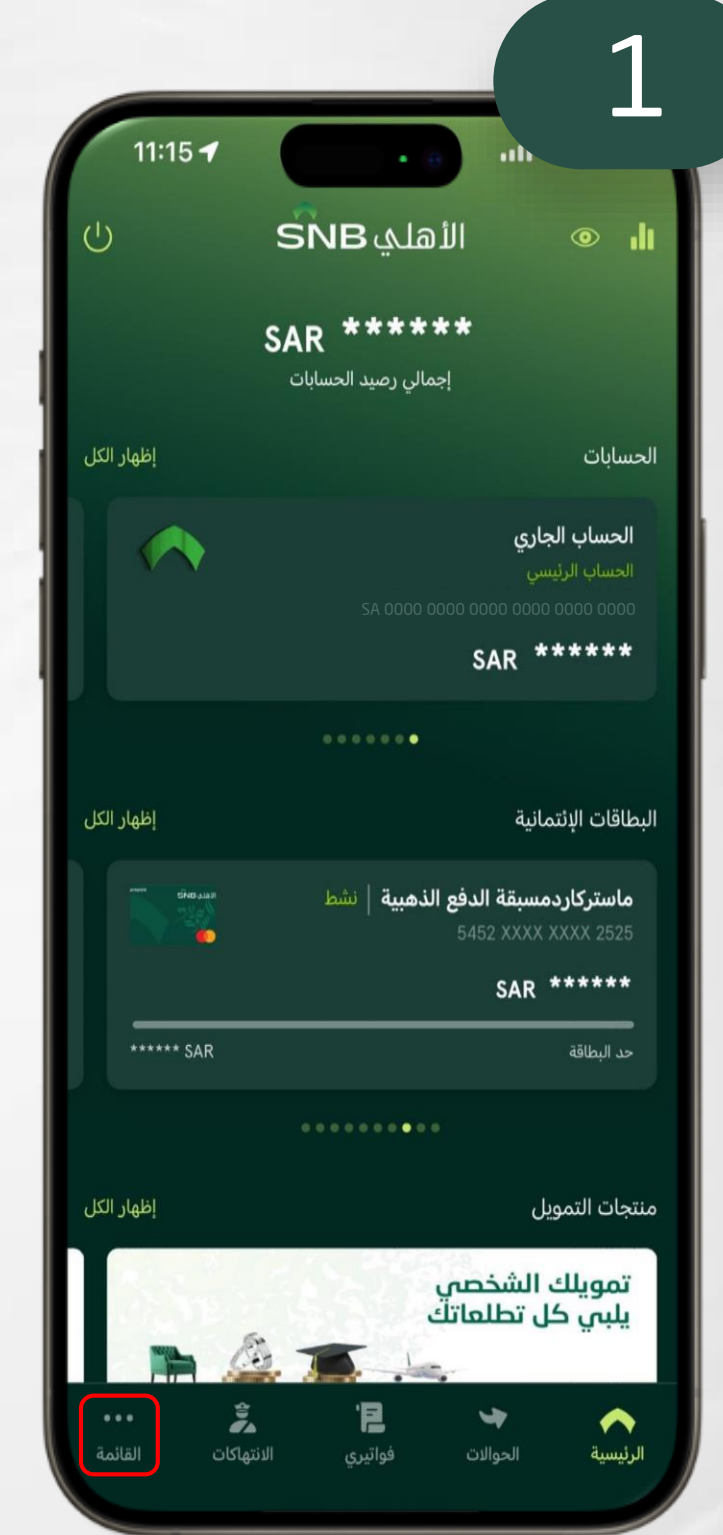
1

11:15

SNB الأهلي

SAR ******
إجمالي رصيد الحسابات

الحسابات
إظهار الكل

الحساب الجاري
الحساب الرئيسي
SA 0000 0000 0000 0000 0000 0000
SAR ******

البطاقات الإئتمانية
إظهار الكل

ماستركاردمسبقة الدفع الذهبية | نشط
5452 XXXX XXXX 2525
SAR ******
حد البطاقة
****** SAR

منتجات التمويل
إظهار الكل

تمويلك الشخصي
يلبي كل تطلعاتك

الرئيسية
الحوالات
فواتيري
الانتهاكات
القائمة